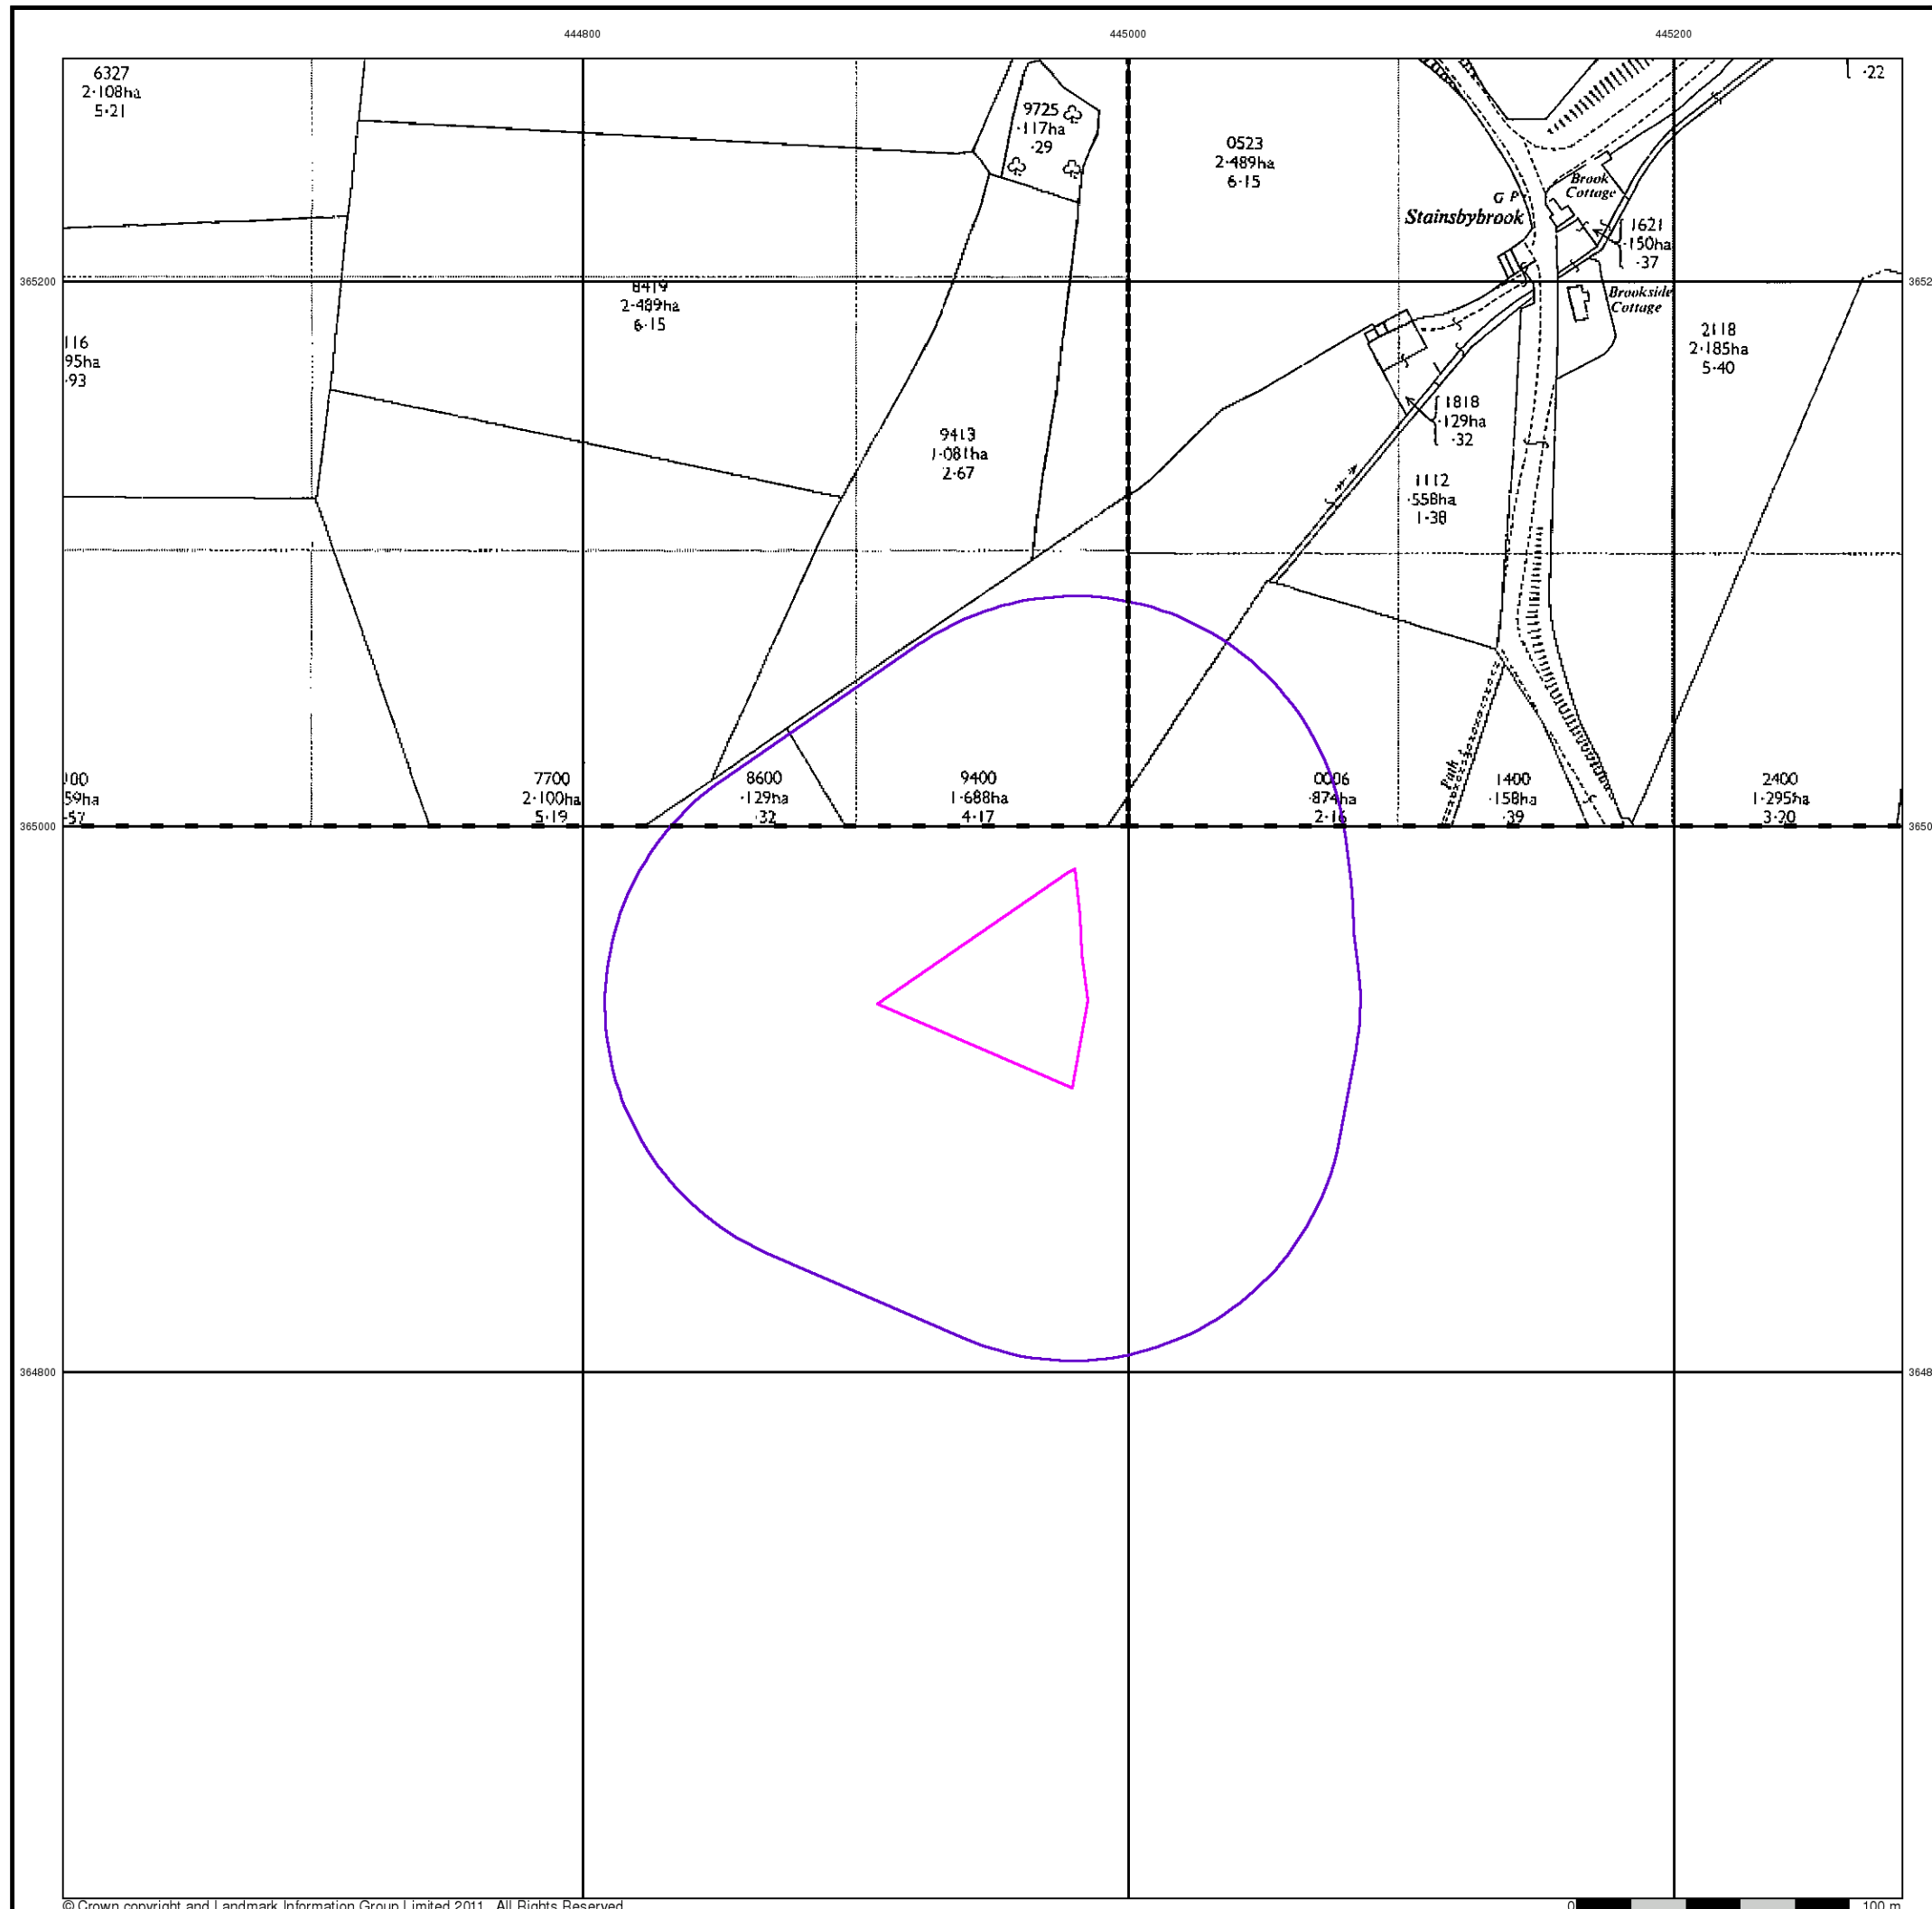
444800
445000
445200

6327
2·108ha
5·21

9725
·117ha
·29

0523
2·489ha
6·15

·22

G P
Stainsbybrook

Brook
Cottage

1621
·150ha
·37

365200

8419
2·489ha
6·15

Brookside
Cottage

2118
2·185ha
5·40

116
95ha
·93

9413
1·081ha
2·67

1818
·129ha
·32

1112
·558ha
1·38

Path

100
59ha
·57

7700
2·100ha
5·19

8600
·129ha
·32

9400
1·688ha
4·17

0006
·874ha
2·16

1400
·158ha
·39

2400
1·295ha
3·20

365000

364800

© Crown copyright and Landmark Information Group Limited 2011. All Rights Reserved.

0
100 m